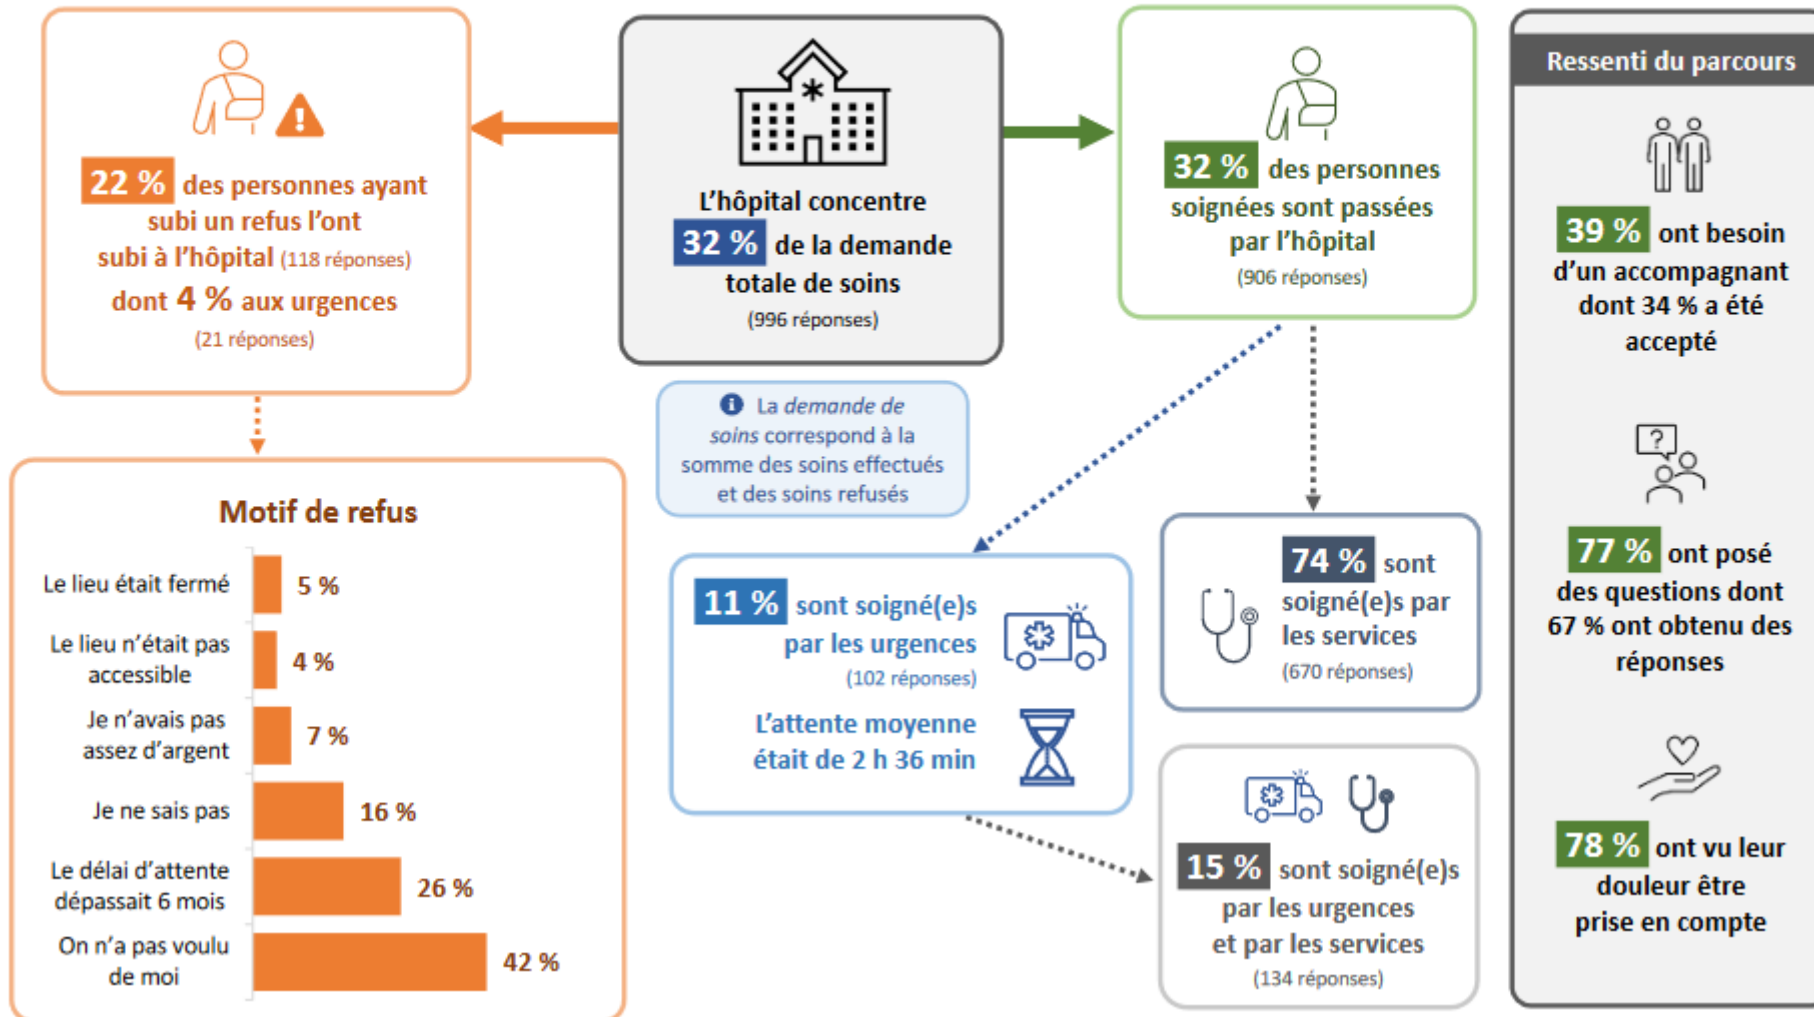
22 % des personnes ayant subi un refus l'ont subi à l'hôpital (118 réponses)
dont 4 % aux urgences
(21 réponses)

L'hôpital concentre 32 % de la demande totale de soins
(996 réponses)

32 % des personnes soignées sont passées par l'hôpital
(906 réponses)

Ressenti du parcours

39 % ont besoin d'un accompagnant dont 34 % a été accepté

77 % ont posé des questions dont 67 % ont obtenu des réponses

78 % ont vu leur douleur être prise en compte

La demande de soins correspond à la somme des soins effectués et des soins refusés

Motif de refus

| Motif | % |
|---|---|
| Le lieu était fermé | 5 % |
| Le lieu n'était pas accessible | 4 % |
| Je n'avais pas assez d'argent | 7 % |
| Je ne sais pas | 16 % |
| Le délai d'attente dépassait 6 mois | 26 % |
| On n'a pas voulu de moi | 42 % |

11 % sont soigné(e)s par les urgences
(102 réponses)
L'attente moyenne était de 2 h 36 min

74 % sont soigné(e)s par les services
(670 réponses)

15 % sont soigné(e)s par les urgences et par les services
(134 réponses)